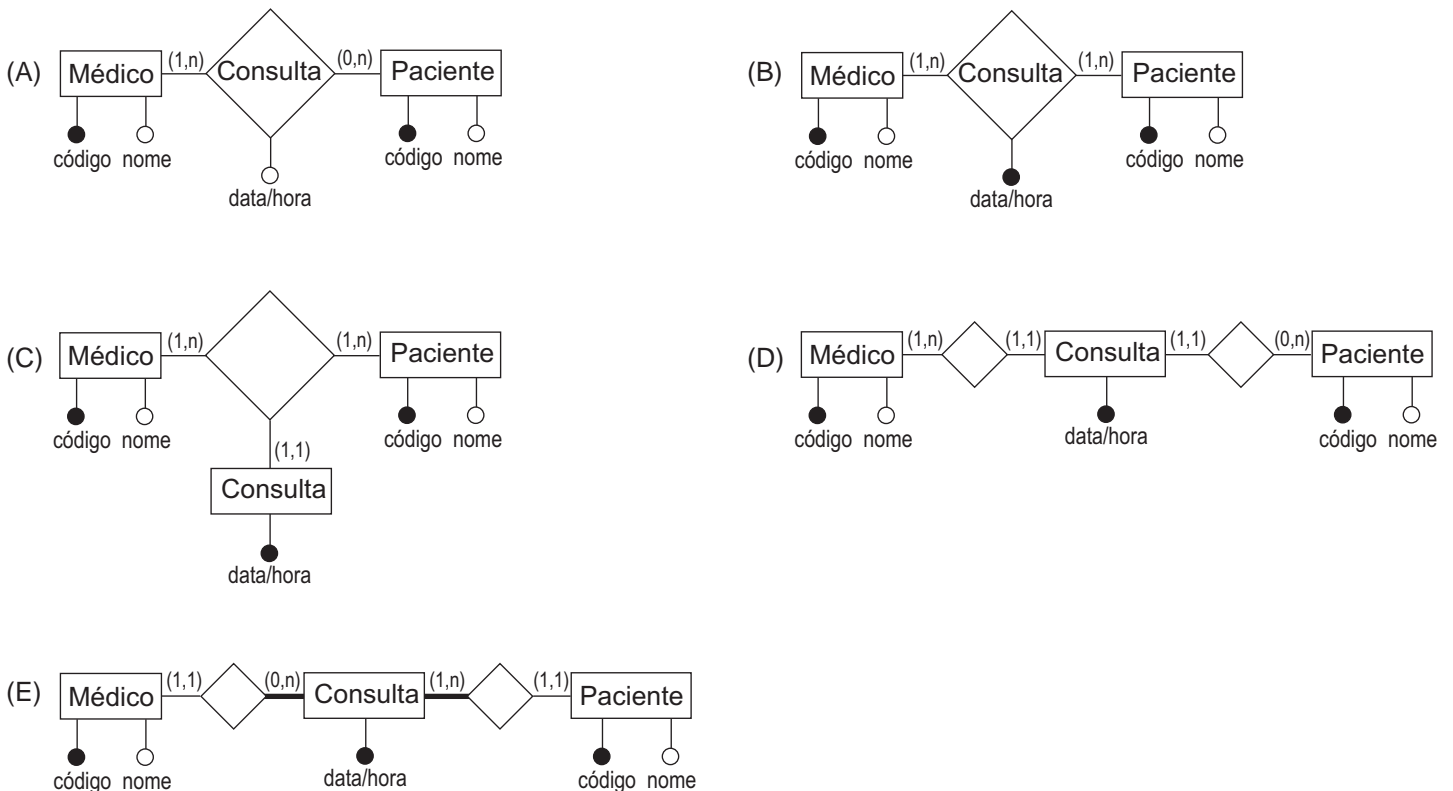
(A) Médico (1,n) Consulta (0,n) Paciente
código nome
data/hora
código nome

(B) Médico (1,n) Consulta (1,n) Paciente
código nome
data/hora
código nome

(C) Médico (1,n) (1,n) Paciente
código nome
(1,1)
Consulta
data/hora
código nome

(D) Médico (1,n) (1,1) Consulta (1,1) (0,n) Paciente
código nome
data/hora
código nome

(E) Médico (1,1) (0,n) Consulta (1,n) (1,1) Paciente
código nome
data/hora
código nome